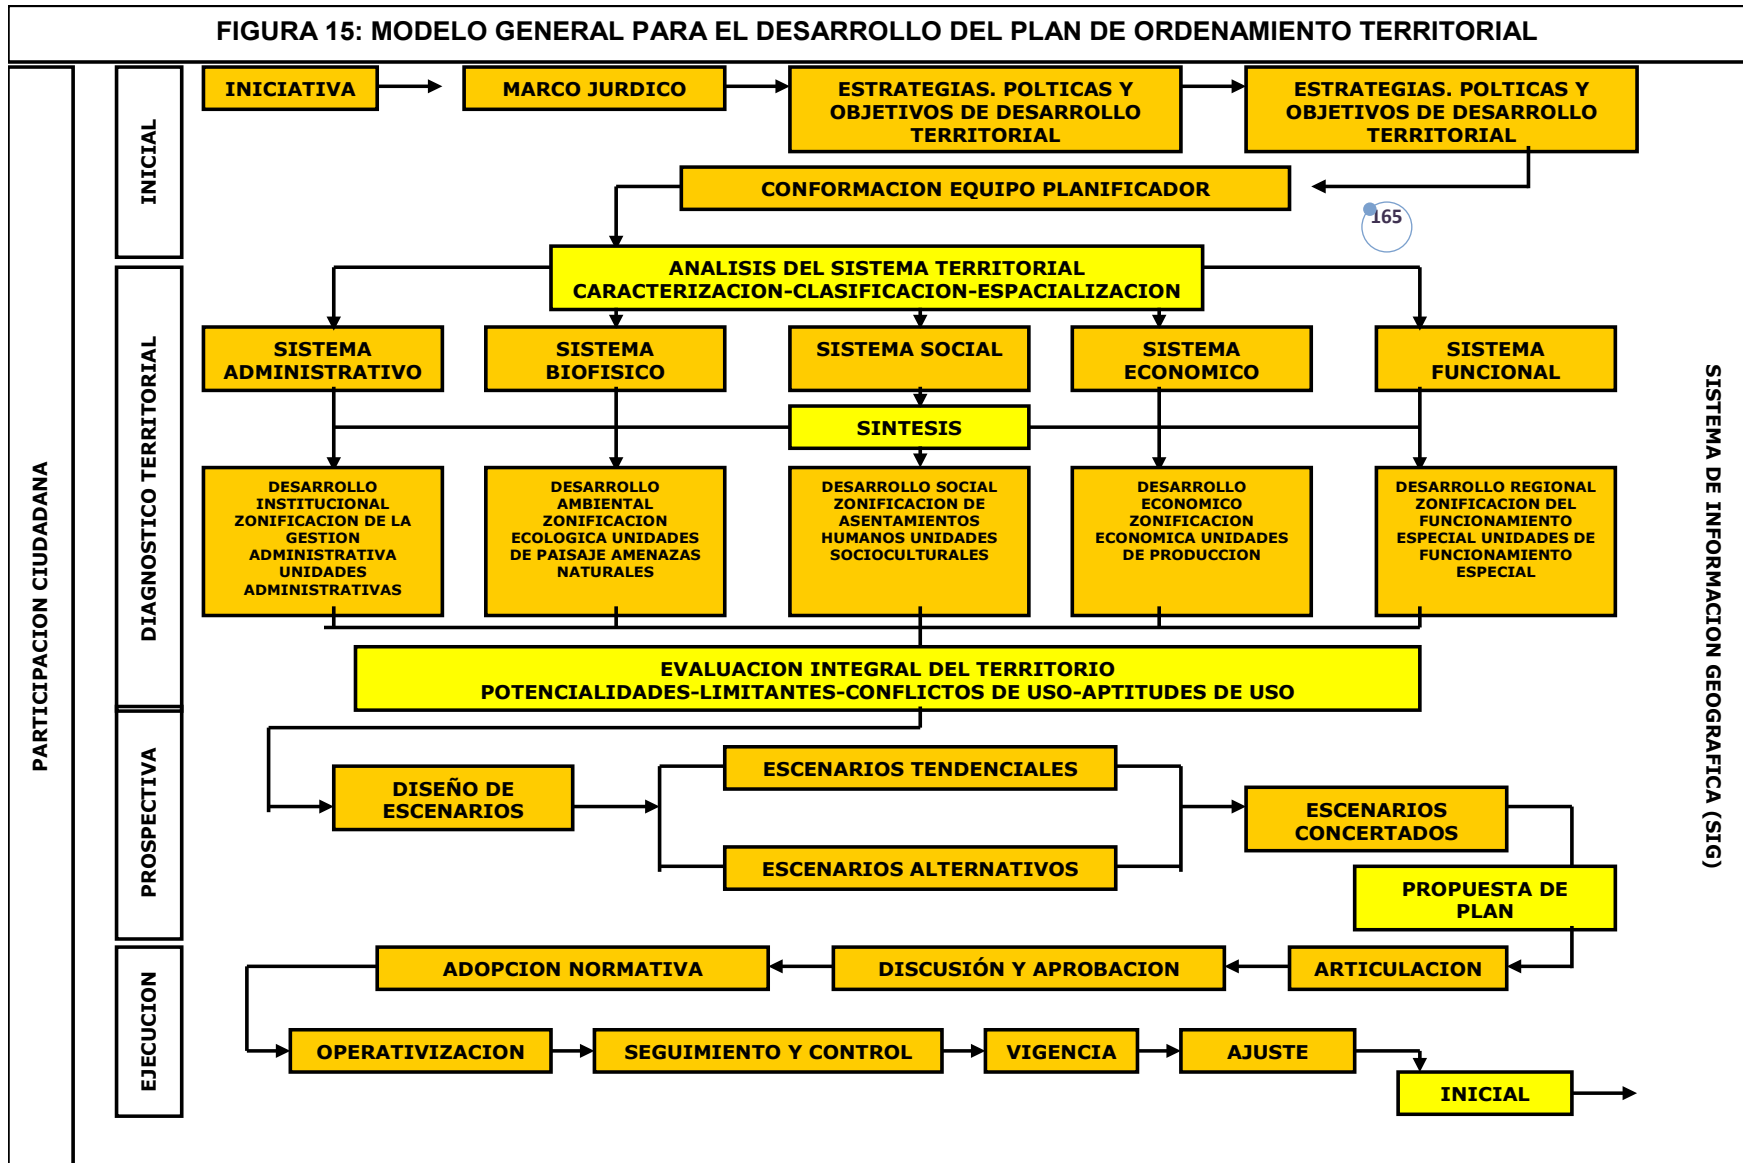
FIGURA 15: MODELO GENERAL PARA EL DESARROLLO DEL PLAN DE ORDENAMIENTO TERRITORIAL

PARTICIPACION CIUDADANA

INICIAL

INICIATIVA

MARCO JURDICO

ESTRATEGIAS. POLTICAS Y OBJETIVOS DE DESARROLLO TERRITORIAL

ESTRATEGIAS. POLTICAS Y OBJETIVOS DE DESARROLLO TERRITORIAL

CONFORMACION EQUIPO PLANIFICADOR

165

DIAGNOSTICO TERRITORIAL

ANALISIS DEL SISTEMA TERRITORIAL
CARACTERIZACION-CLASIFICACION-ESPACIALIZACION

SISTEMA ADMINISTRATIVO

SISTEMA BIOFISICO

SISTEMA SOCIAL

SISTEMA ECONOMICO

SISTEMA FUNCIONAL

SINTESIS

DESARROLLO INSTITUCIONAL ZONIFICACION DE LA GESTION ADMINISTRATIVA UNIDADES ADMINISTRATIVAS

DESARROLLO AMBIENTAL ZONIFICACION ECOLOGICA UNIDADES DE PAISAJE AMENAZAS NATURALES

DESARROLLO SOCIAL ZONIFICACION DE ASENTAMIENTOS HUMANOS UNIDADES SOCIOCULTURALES

DESARROLLO ECONOMICO ZONIFICACION ECONOMICA UNIDADES DE PRODUCCION

DESARROLLO REGIONAL ZONIFICACION DEL FUNCIONAMIENTO ESPECIAL UNIDADES DE FUNCIONAMIENTO ESPECIAL

EVALUACION INTEGRAL DEL TERRITORIO
POTENCIALIDADES-LIMITANTES-CONFLICTOS DE USO-APTITUDES DE USO

PROSPECTIVA

DISEÑO DE ESCENARIOS

ESCENARIOS TENDENCIALES

ESCENARIOS ALTERNATIVOS

ESCENARIOS CONCERTADOS

PROPUESTA DE PLAN

EJECUCION

ADOPCION NORMATIVA

DISCUSIÓN Y APROBACION

ARTICULACION

OPERATIVIZACION

SEGUIMIENTO Y CONTROL

VIGENCIA

AJUSTE

INICIAL

SISTEMA DE INFORMACION GEOGRAFICA (SIG)